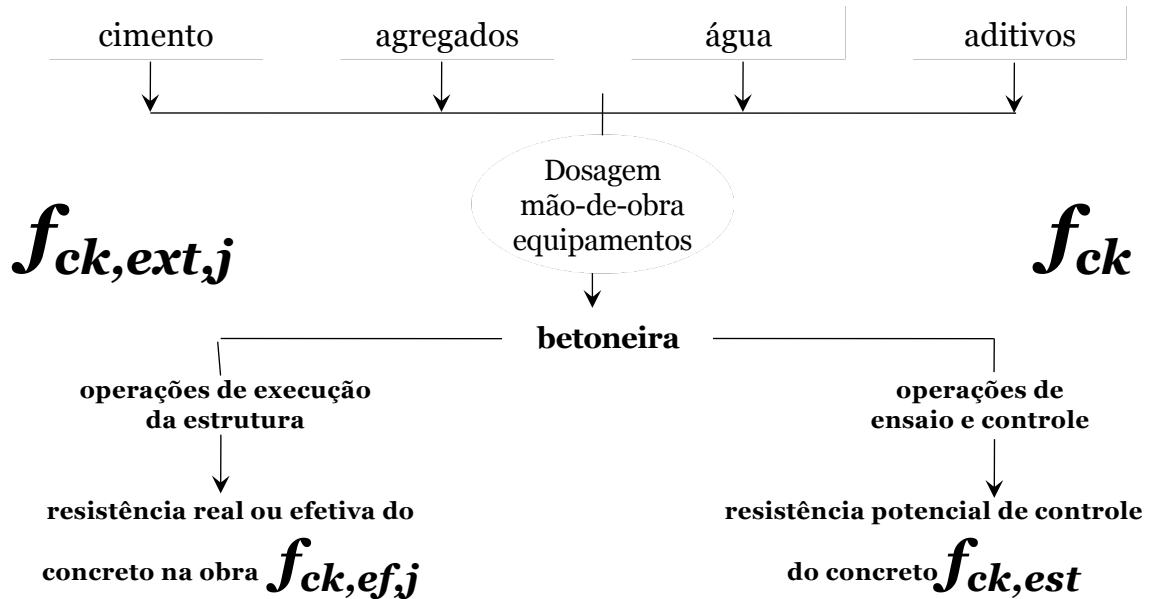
cimento

agregados

água

aditivos

Dosagem
mão-de-obra
equipamentos

$f_{ck,ext,j}$

$f_{ck}$

betoneira

operações de execução da estrutura

operações de ensaio e controle

resistência real ou efetiva do concreto na obra $f_{ck,ef,j}$

resistência potencial de controle do concreto $f_{ck,est}$